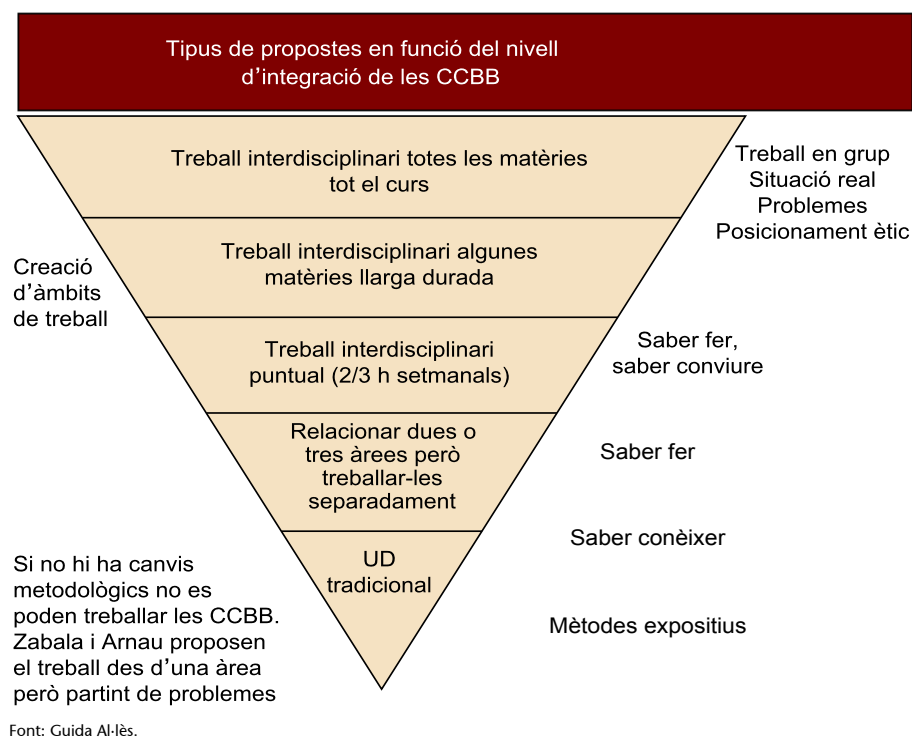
Tipus de propostes en funció del nivell d'integració de les CCBB

Treball interdisciplinari totes les matèries tot el curs

Treball interdisciplinari algunes matèries llarga durada

Treball interdisciplinari puntual (2/3 h setmanals)

Relacionar dues o tres àrees però treballar-les separadament

UD tradicional

Treball en grup
Situació real
Problemes
Posicionament ètic

Creació d'àmbits de treball

Saber fer, saber conviure

Saber fer

Saber conèixer

Mètodes expositius

Si no hi ha canvis metodològics no es poden treballar les CCBB. Zabala i Arnau proposen el treball des d'una àrea però partint de problemes

Font: Guida Al·lès.